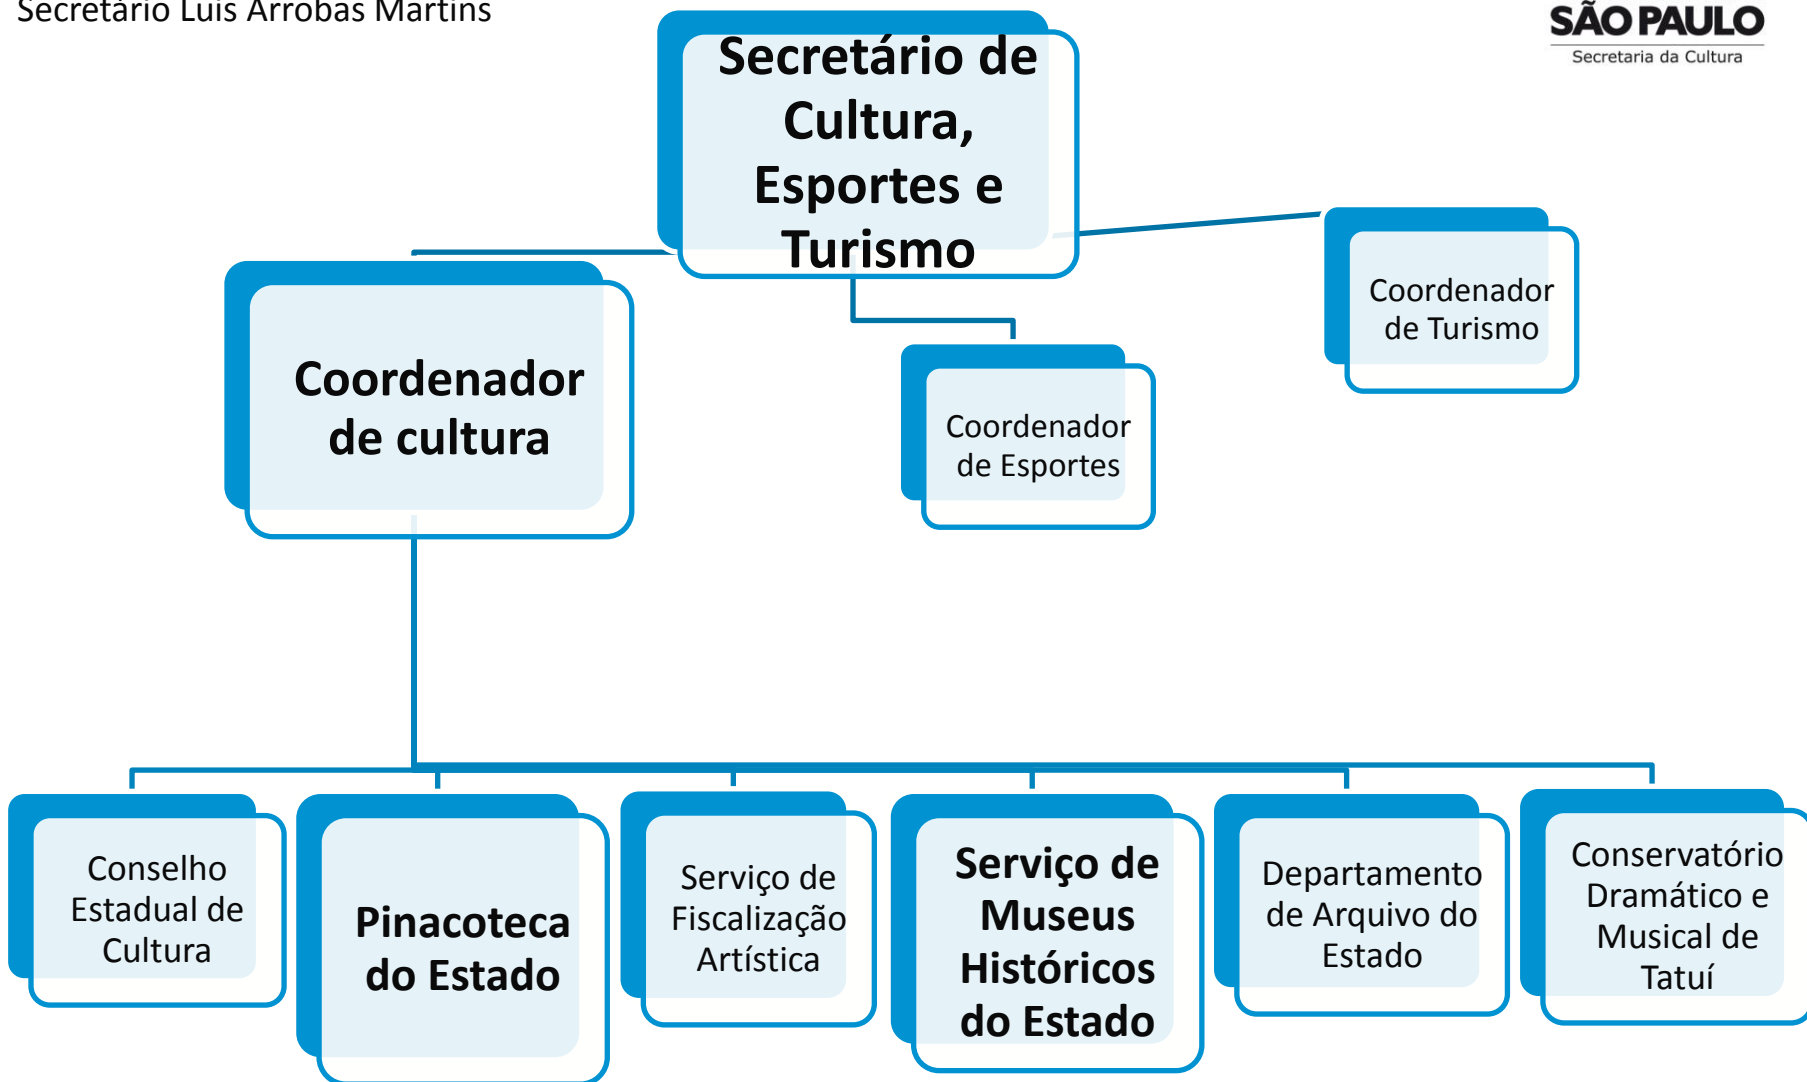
Secretário Luis Arrobas Martins

SÃO PAULO
Secretaria da Cultura

Secretário de Cultura, Esportes e Turismo

Coordenador de cultura

Coordenador de Esportes

Coordenador de Turismo

Conselho Estadual de Cultura

Pinacoteca do Estado

Serviço de Fiscalização Artística

Serviço de Museus Históricos do Estado

Departamento de Arquivo do Estado

Conservatório Dramático e Musical de Tatuí